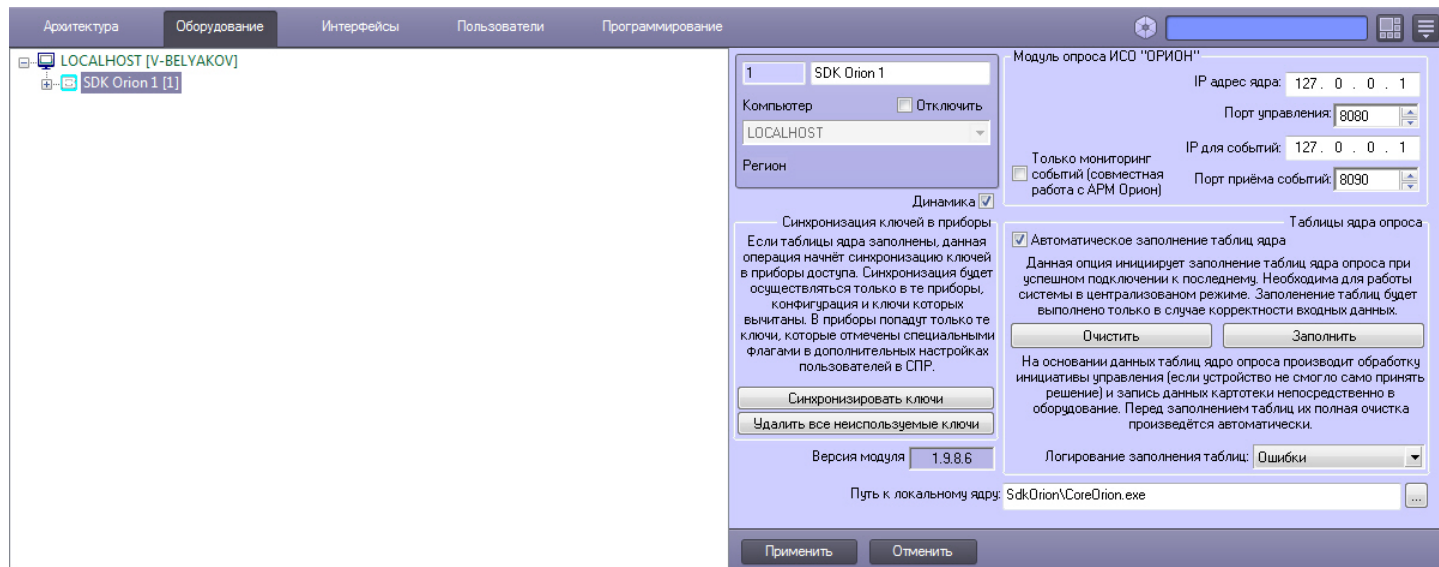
Архитектура Оборудование Интерфейсы Пользователи Программирование

LOCALHOST [V-BELYAKOV]
SDK Orion 1 [1]

1 SDK Orion 1
Компьютер Отключить
LOCALHOST
Регион
Динамика

Модуль опроса ИСО "ОРИОН"
IP адрес ядра: 127 . 0 . 0 . 1
Порт управления: 8080
IP для событий: 127 . 0 . 0 . 1
Только мониторинг событий (совместная работа с АРМ Орион)
Порт приёма событий: 8090

Синхронизация ключей в приборы
Если таблицы ядра заполнены, данная операция начнёт синхронизацию ключей в приборы доступа. Синхронизация будет осуществляться только в те приборы, конфигурация и ключи которых вычитаны. В приборы попадут только те ключи, которые отмечены специальными флагами в дополнительных настройках пользователей в СПР.

Синхронизировать ключи
Удалить все неиспользуемые ключи
Версия модуля 1.9.8.6

Таблицы ядра опроса
Автоматическое заполнение таблиц ядра
Данная опция инициирует заполнение таблиц ядра опроса при успешном подключении к последнему. Необходима для работы системы в централизованом режиме. Заполенение таблиц будет выполнено только в случае корректности входных данных.
Очистить Заполнить
На основании данных таблиц ядро опроса производит обработку инициативы управления (если устройство не смогло само принять решение) и запись данных картотеки непосредственно в оборудование. Перед заполнением таблиц их полная очистка произведётся автоматически.
Логирование заполнения таблиц: Ошибки

Путь к локальному ядру: SdkOrion\CoreOrion.exe ...

Применить Отменить